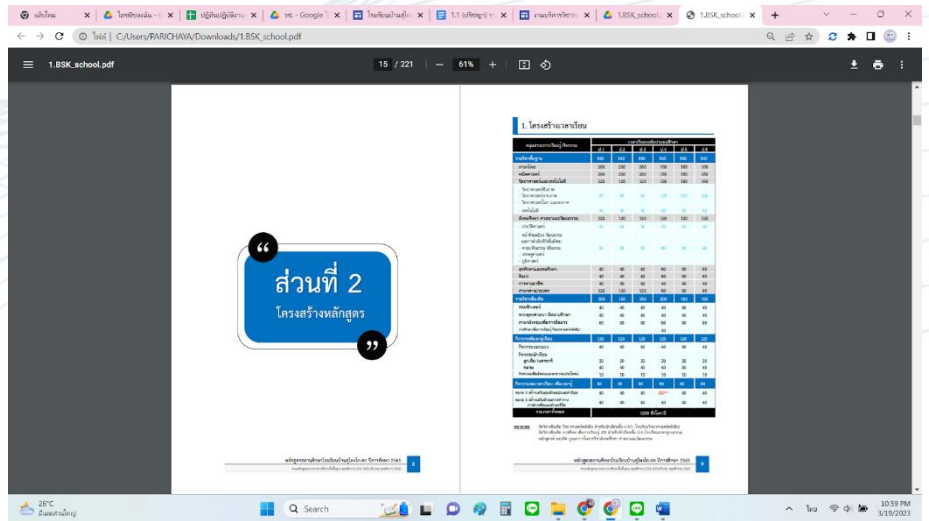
แจ้งโรงเรียน × โฟลเดอร์ของฉัน × ปฏิทินปฏิบัติงาน × ขร. - Google × โรงเรียนบ้านสุโข × 1.1 (ปรัชญา) × งานบริหารวิชาการ × 1.BSK_school × 1.BSK_school × +

ไฟล์ | C:/Users/PARICHAYA/Downloads/1.BSK_school.pdf

1.BSK_school.pdf

15 / 221 | — 61% +

ส่วนที่ 2

โครงสร้างหลักสูตร

1. โครงสร้างเวลาเรียน

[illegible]

26°C
มีเมฆเป็นส่วนใหญ่

Search

ไทย

10:59 PM
3/19/2023